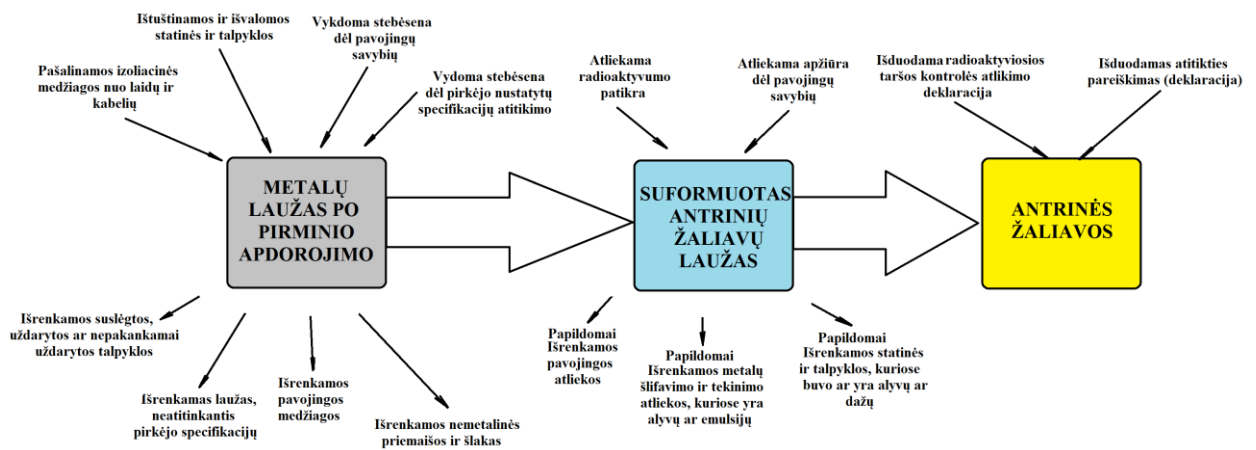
Ištuštinamos ir išvalomos statinės ir talpyklos

Vykdoma stebėsena dėl pavojingų savybių

Pašalinamos izoliacinės medžiagos nuo laidų ir kabelių

Vydoma stebėsena dėl pirkėjo nustatytų specifikacijų atitikimo

METALŲ LAUŽAS PO PIRMINIO APDOROJIMO

Išrenkamos suslėgtos, uždarytos ar nepakankamai uždarytos talpyklos

Išrenkamas laužas, neatitinkantis pirkėjo specifikacijų

Išrenkamos pavojingos medžiagos

Išrenkamos nemetalinės priemaišos ir šlakas

Atliekama radioaktyvumo patikra

Atliekama apžiūra dėl pavojingų savybių

SUFORMUOTAS ANTRINIŲ ŽALIAVŲ LAUŽAS

Papildomai Išrenkamos pavojingos atliekos

Papildomai Išrenkamos metalų šlifavimo ir tekinimo atliekos, kuriose yra alyvų ar emulsijų

Papildomai Išrenkamos statinės ir talpyklos, kuriose buvo ar yra alyvų ar dažų

Išduodama radioaktyviosios taršos kontrolės atlikimo deklaracija

Išduodamas atitikties pareiškimas (deklaracija)

ANTRINĖS ŽALIAVOS